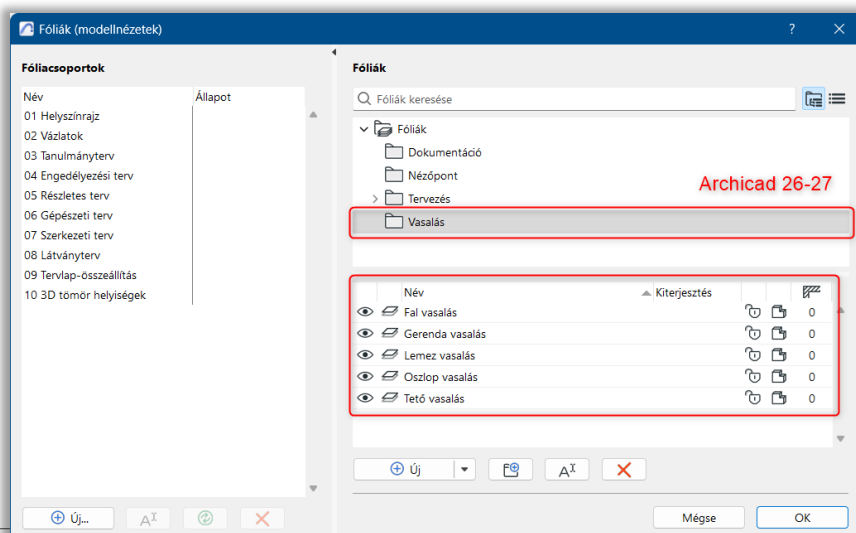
Fóliák (modellnézetek)

?

Fóliacsoportok

| Név | Állapot |
|---|---|
| 01 Helyszínrajz | |
| 02 Vázlatok | |
| 03 Tanulmányterv | |
| 04 Engedélyezési terv | |
| 05 Részletes terv | |
| 06 Gépészeti terv | |
| 07 Szerkezeti terv | |
| 08 Látványterv | |
| 09 Tervlap-összeállítás | |
| 10 3D tömör helyiségek | |

Új...

Fóliák

Fóliák keresése

Fóliák
Dokumentáció
Nézőpont
Tervezés
Vasalás

Archicad 26-27

| Név | Kiterjesztés | | | |
|---|---|---|---|---|
| Fal vasalás | | | | 0 |
| Gerenda vasalás | | | | 0 |
| Lemez vasalás | | | | 0 |
| Oszlop vasalás | | | | 0 |
| Tető vasalás | | | | 0 |

Új

Mégse

OK